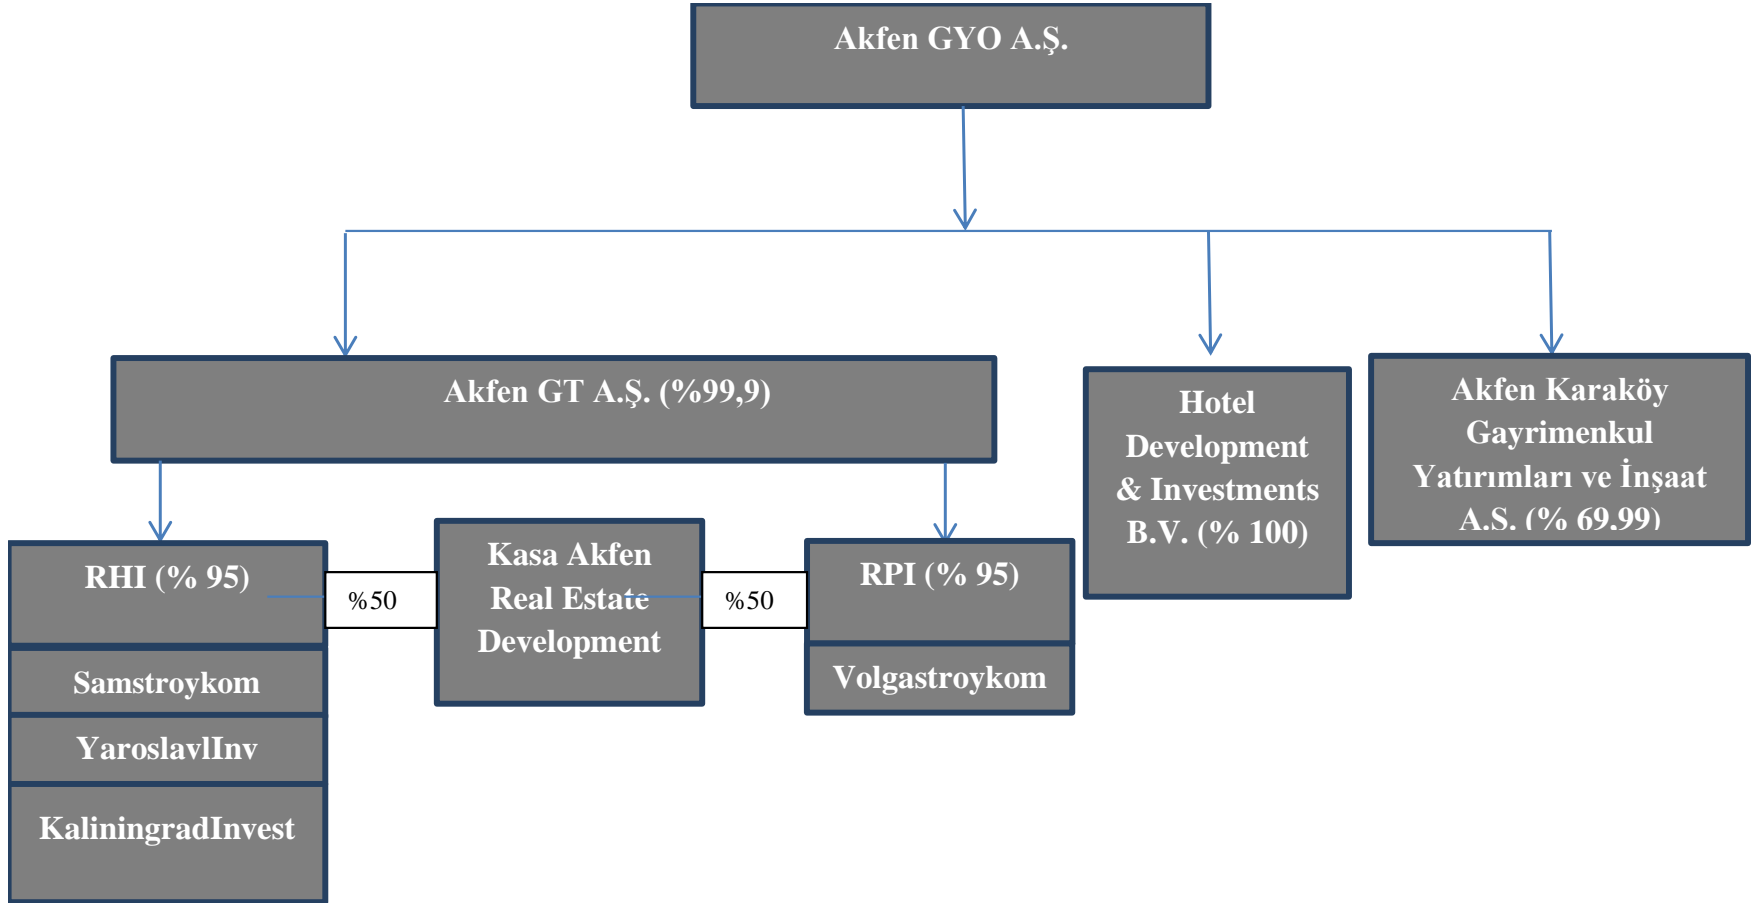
Akfen GYO A.Ş.

Akfen GT A.Ş. (%99,9)

Hotel Development & Investments B.V. (% 100)

Akfen Karaköy Gayrimenkul Yatırımları ve İnşaat A.S. (% 69.99)

RHI (% 95)

%50

Kasa Akfen Real Estate Development

%50

RPI (% 95)

Samstroykom

YaroslavlInv

KaliningradInvest

Volgastroykom